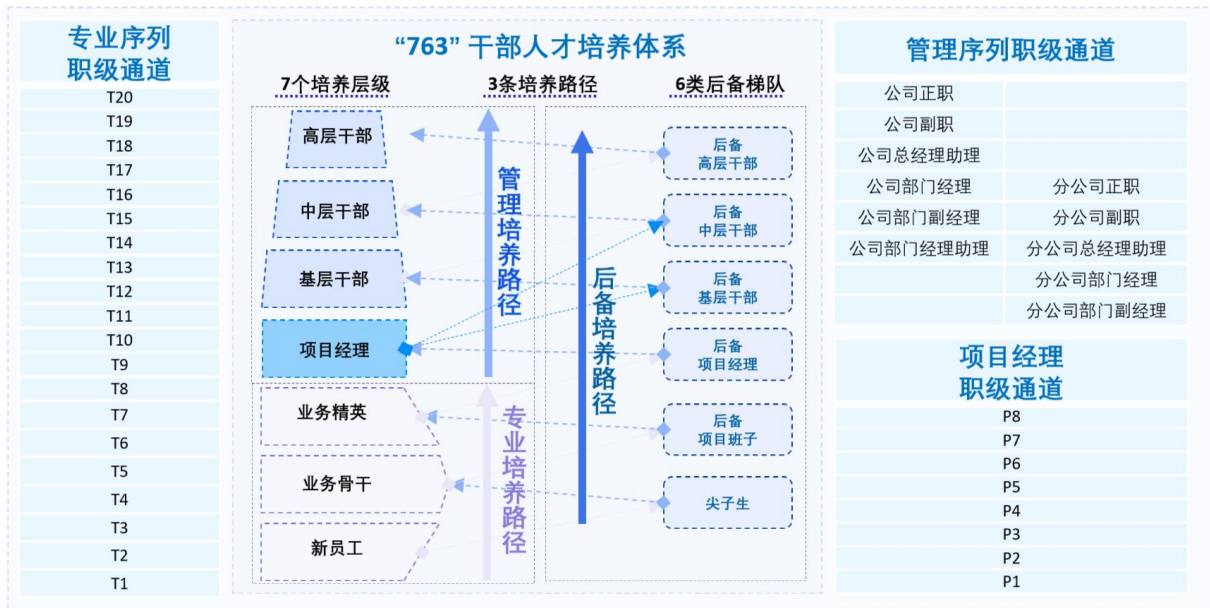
专业序列
职级通道

| T20 |
|---|
| T19 |
| T18 |
| T17 |
| T16 |
| T15 |
| T14 |
| T13 |
| T12 |
| T11 |
| T10 |
| T9 |
| T8 |
| T7 |
| T6 |
| T5 |
| T4 |
| T3 |
| T2 |
| T1 |

“763” 干部人才培养体系

7个培养层级
3条培养路径
6类后备梯队

高层干部
中层干部
基层干部
项目经理
业务精英
业务骨干
新员工

管理培养路径
专业培养路径
后备培养路径

后备高层干部
后备中层干部
后备基层干部
后备项目经理
后备项目班子
尖子生

管理序列职级通道

| 公司正职 | |
|---|---|
| 公司副职 | |
| 公司总经理助理 | |
| 公司部门经理 | 分公司正职 |
| 公司部门副经理 | 分公司副职 |
| 公司部门经理助理 | 分公司总经理助理 |
| | 分公司部门经理 |
| | 分公司部门副经理 |

项目经理
职级通道

| P8 |
|---|
| P7 |
| P6 |
| P5 |
| P4 |
| P3 |
| P2 |
| P1 |